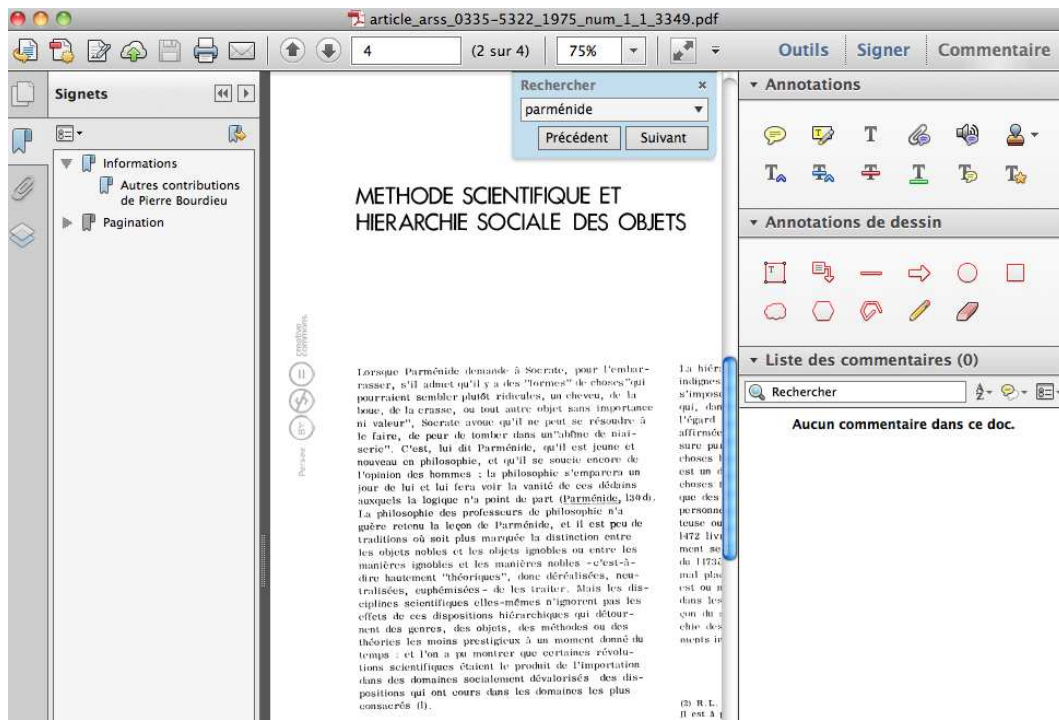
article_arss_0335-5322_1975_num_1_1_3349.pdf

4 (2 sur 4) 75%

Outils Signer Commentaire

Signets

Informations

Autres contributions de Pierre Bourdieu

Pagination

Rechercher

parménide

Précédent Suivant

METHODE SCIENTIFIQUE ET HIERARCHIE SOCIALE DES OBJETS

creative commons

Persée

Lorsque Parménide demande à Socrate, pour l'embarrasser, s'il admet qu'il y a des "formes" de choses"qui pourraient sembler plutôt ridicules, un cheveu, de la boue, de la crasse, ou tout autre objet sans importance ni valeur", Socrate avoue qu'il ne peut se résoudre à le faire, de peur de tomber dans un"abîme de niaiserie". C'est, lui dit Parménide, qu'il est jeune et nouveau en philosophie, et qu'il se soucie encore de l'opinion des hommes : la philosophie s'emparera un jour de lui et lui fera voir la vanité de ces dédains auxquels la logique n'a point de part (Parménide, 130d). La philosophie des professeurs de philosophie n'a guère retenu la leçon de Parménide, et il est peu de traditions où soit plus marquée la distinction entre les objets nobles et les objets ignobles ou entre les manières ignobles et les manières nobles -c'est-à-dire hautement "théoriques", donc déréalisées, neutralisées, euphémisées- de les traiter. Mais les disciplines scientifiques elles-mêmes n'ignorent pas les effets de ces dispositions hiérarchiques qui détournent des genres, des objets, des méthodes ou des théories les moins prestigieux à un moment donné du temps : et l'on a pu montrer que certaines révolutions scientifiques étaient le produit de l'importation dans des domaines socialement dévalorisés des dispositions qui ont cours dans les domaines les plus consacrés (1).

La hiér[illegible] indignes s'impos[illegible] qui, dan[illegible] l'égard affirmée sure pu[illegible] choses est un d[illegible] choses que des personne teuse ou 1472 livr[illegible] ment se du 1173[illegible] mal pla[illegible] est ou dans les çon du chie des ments in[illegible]

(2) R.L. Il est à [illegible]

Annotations

Annotations de dessin

Liste des commentaires (0)

Rechercher

Aucun commentaire dans ce doc.